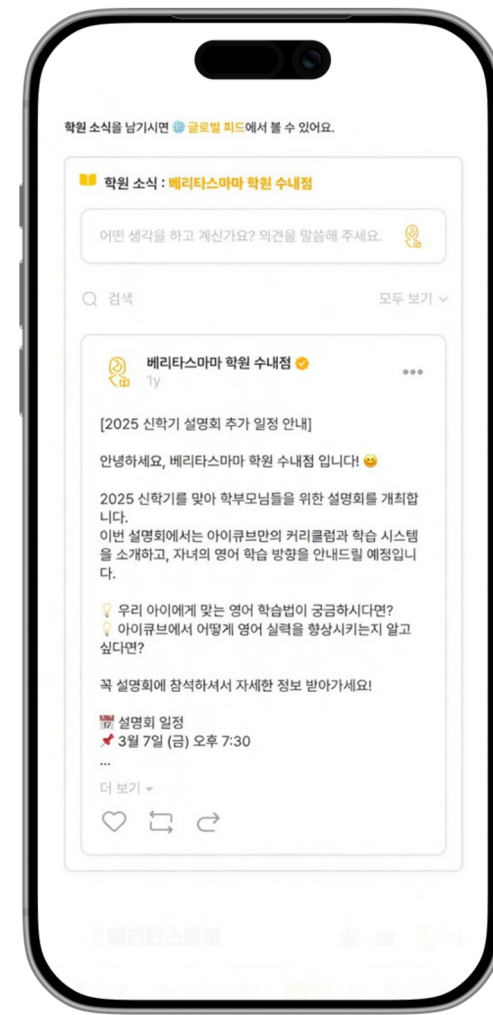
학원 소식을 남기시면 🌐 글로벌 피드에서 볼 수 있어요.

📒 학원 소식 : 베리타스마마 학원 수내점

어떤 생각을 하고 계신가요? 의견을 말씀해 주세요.

검색

모두 보기

베리타스마마 학원 수내점
1y

[2025 신학기 설명회 추가 일정 안내]

안녕하세요, 베리타스마마 학원 수내점 입니다! 😊

2025 신학기를 맞아 학부모님들을 위한 설명회를 개최합니다.
이번 설명회에서는 아이큐브만의 커리큘럼과 학습 시스템을 소개하고, 자녀의 영어 학습 방향을 안내드릴 예정입니다.

💡 우리 아이에게 맞는 영어 학습법이 궁금하시다면?
💡 아이큐브에서 어떻게 영어 실력을 향상시키는지 알고 싶다면?

꼭 설명회에 참석하셔서 자세한 정보 받아가세요!

📅 설명회 일정
📌 3월 7일 (금) 오후 7:30
...

더 보기

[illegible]베리타스마마